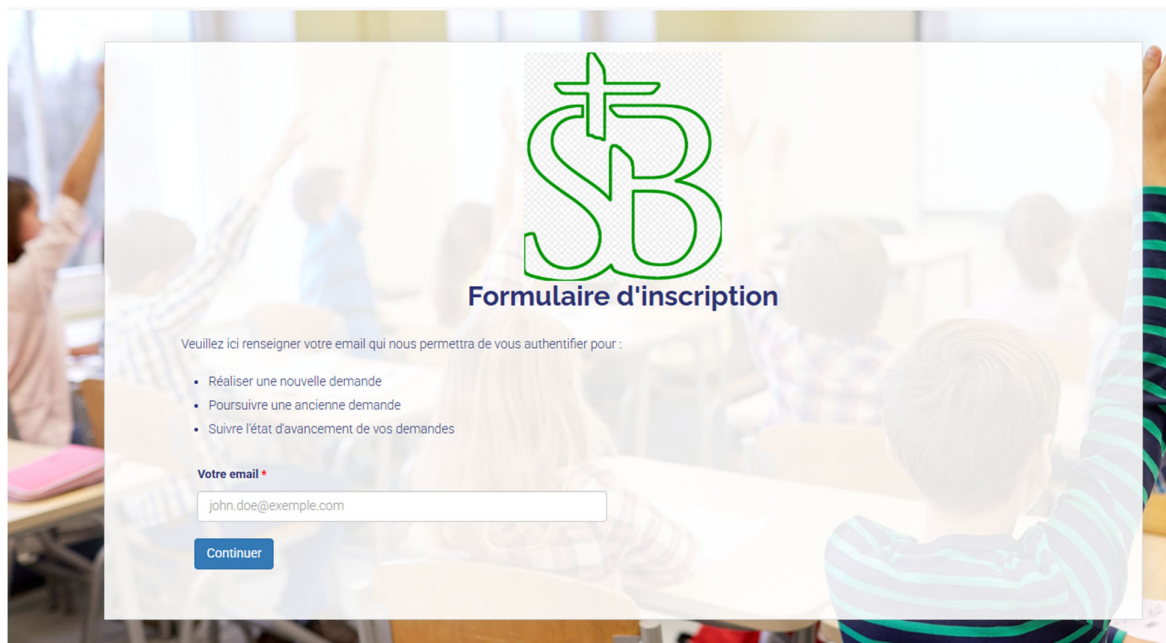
SB

Formulaire d'inscription

Veuillez ici renseigner votre email qui nous permettra de vous authentifier pour :

- Réaliser une nouvelle demande
- Poursuivre une ancienne demande
- Suivre l'état d'avancement de vos demandes

Votre email *

john.doe@exemple.com

Continuer